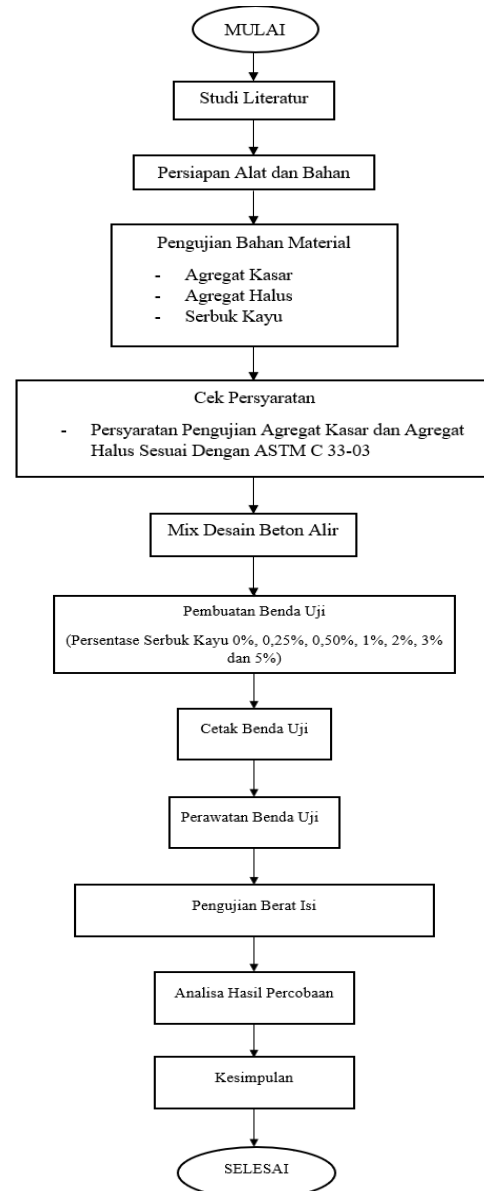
MULAI

Studi Literatur

Persiapan Alat dan Bahan

Pengujian Bahan Material

- Agregat Kasar
- Agregat Halus
- Serbuk Kayu

Cek Persyaratan

- Persyaratan Pengujian Agregat Kasar dan Agregat Halus Sesuai Dengan ASTM C 33-03

Mix Desain Beton Alir

Pembuatan Benda Uji

(Persentase Serbuk Kayu 0%, 0,25%, 0,50%, 1%, 2%, 3% dan 5%)

Cetak Benda Uji

Perawatan Benda Uji

Pengujian Berat Isi

Analisa Hasil Percobaan

Kesimpulan

SELESAI